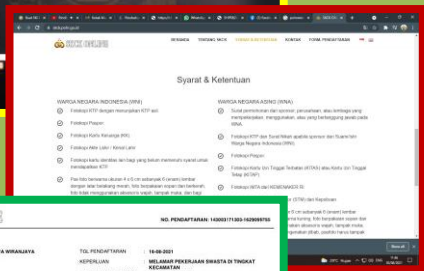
NCC ONLINE

BERANDA TRACKING NKCK SYARAT & KETENTUAN KONTAK FORM PENDAFTARAN

Syarat & Ketentuan

WARGA NEGARA INDONESIA (WNI):

Fotokopi KTP dengan menunjukkan KTP asli

Fotokopi Paspor

Fotokopi Kartu Keluarga (KK)

Fotokopi Akte Lahir / Kenal Lahir

Fotokopi kartu identitas diri bagi yang belum memenuhi syarat untuk mendapatkan KTP

Pas foto berwarna ukuran 4 x 6 cm sebanyak 6 (enam) lembar dengan latar belakang merah, foto berpakaian sopan dan berkerah, foto tidak menggunakan aksesoris kepala, tampak muka, dan bagi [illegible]

WARGA NEGARA ASING (WNA):

Surat permohonan dari sponsor, perusahaan, atau lembaga yang mempekerjakan, menggunakan, atau yang bertanggung jawab pada WNA.

Fotokopi KTP dan Surat Nikah apabila sponsor dan Suami/Istri Warga Negara Indonesia (WNI)

Fotokopi Paspor

Fotokopi Kartu Izin Tinggal Terbatas (KITAS) atau Kartu Izin Tinggal Tetap (KITAP)

Fotokopi IMTA dari KEMENAKER RI

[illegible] (STM) dari Kepolisian

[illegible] 6 cm sebanyak 6 (enam) lembar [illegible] kuning, foto berpakaian sopan dan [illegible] aksesoris kepala, tampak muka, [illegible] jilbab, pastikan harus tampak

NO. PENDAFTARAN: 150003171303-1629099703

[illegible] A WIRANJAYA

TGL PENDAFTARAN 16-08-2021

KEPERLUAN MELAMAR PEKERJAAN SWASTA DI TINGKAT KECAMATAN

Show all